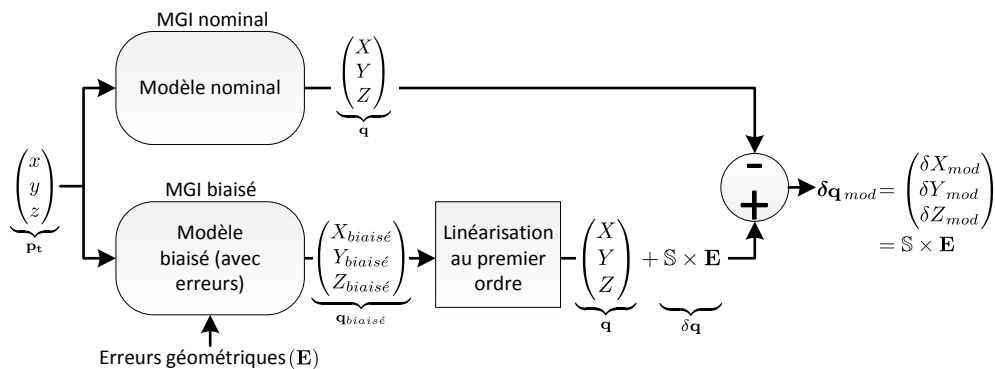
MGI nominal

Modèle nominal

$\underbrace{\begin{pmatrix} X \\ Y \\ Z \end{pmatrix}}_{\mathbf{q}}$

$\underbrace{\begin{pmatrix} x \\ y \\ z \end{pmatrix}}_{\mathbf{p_t}}$

MGI biaisé

Modèle biaisé (avec erreurs)

$\underbrace{\begin{pmatrix} X_{biaisé} \\ Y_{biaisé} \\ Z_{biaisé} \end{pmatrix}}_{\mathbf{q}_{biaisé}}$

Linéarisation au premier ordre

$\underbrace{\begin{pmatrix} X \\ Y \\ Z \end{pmatrix}}_{\mathbf{q}} \underbrace{+ \mathbb{S} \times \mathbf{E}}_{\delta\mathbf{q}}$

-

+

$\boldsymbol{\delta}\mathbf{q}_{mod} = \begin{pmatrix} \delta X_{mod} \\ \delta Y_{mod} \\ \delta Z_{mod} \end{pmatrix}$
$= \mathbb{S} \times \mathbf{E}$

Erreurs géométriques $(\mathbf{E})$